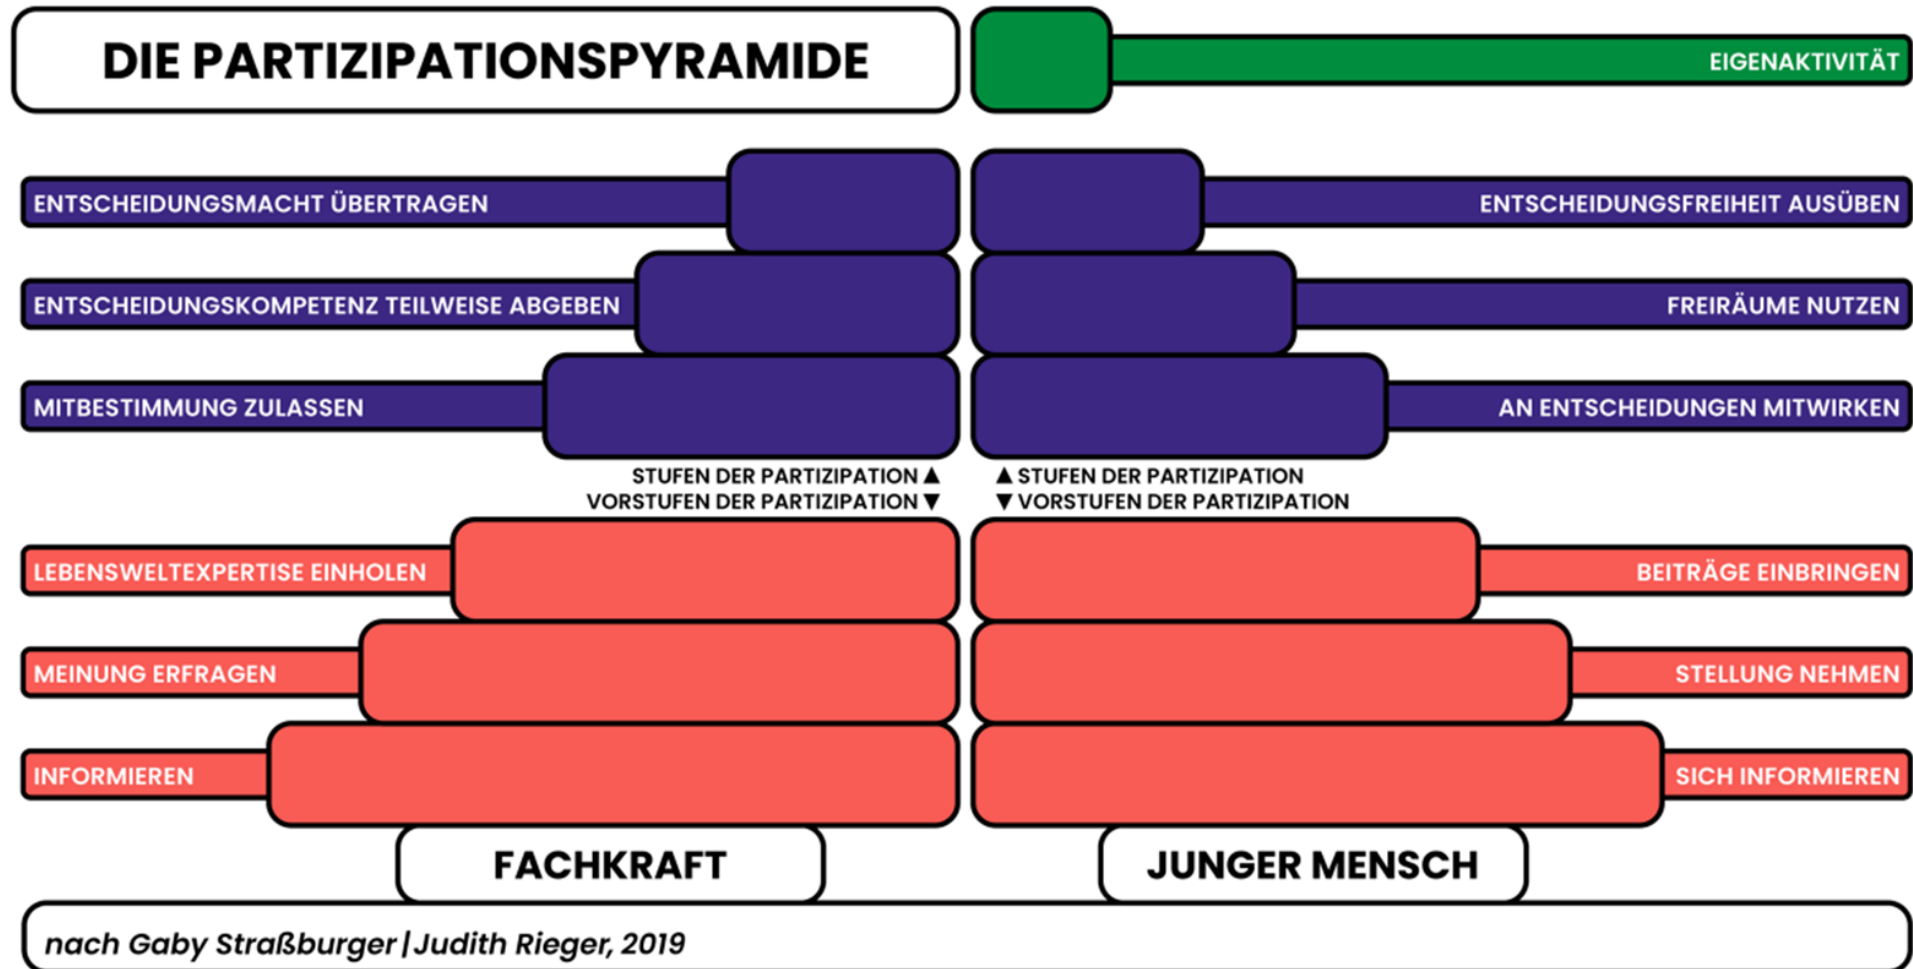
DIE PARTIZIPATIONSPYRAMIDE

EIGENAKTIVITÄT

ENTSCHEIDUNGSMACHT ÜBERTRAGEN

ENTSCHEIDUNGSFREIHEIT AUSÜBEN

ENTSCHEIDUNGSKOMPETENZ TEILWEISE ABGEBEN

FREIRÄUME NUTZEN

MITBESTIMMUNG ZULASSEN

AN ENTSCHEIDUNGEN MITWIRKEN

STUFEN DER PARTIZIPATION ▲
VORSTUFEN DER PARTIZIPATION ▼

▲ STUFEN DER PARTIZIPATION
▼ VORSTUFEN DER PARTIZIPATION

LEBENSWELTEXPERTISE EINHOLEN

BEITRÄGE EINBRINGEN

MEINUNG ERFRAGEN

STELLUNG NEHMEN

INFORMIEREN

SICH INFORMIEREN

FACHKRAFT

JUNGER MENSCH

nach Gaby Straßburger | Judith Rieger, 2019